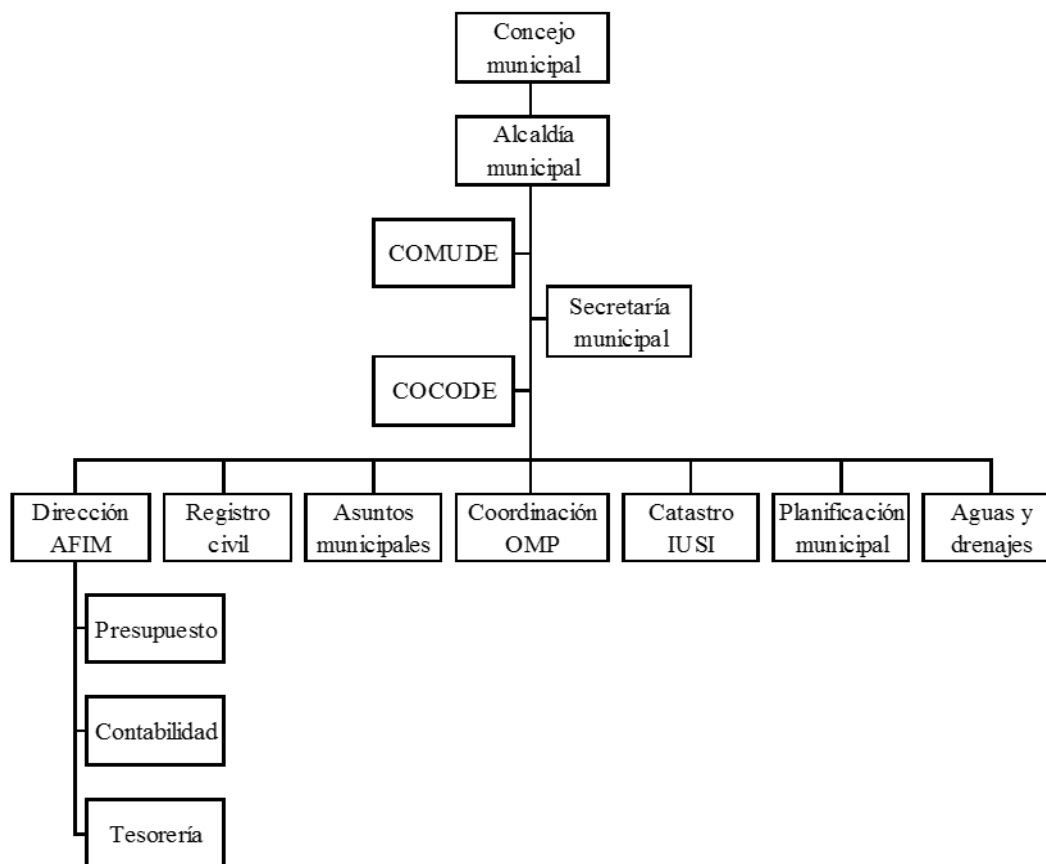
Concejo municipal

Alcaldía municipal

COMUDE

Secretaría municipal

COCODE

Dirección AFIM

Registro civil

Asuntos municipales

Coordinación OMP

Catastro IUSI

Planificación municipal

Aguas y drenajes

Presupuesto

Contabilidad

Tesorería